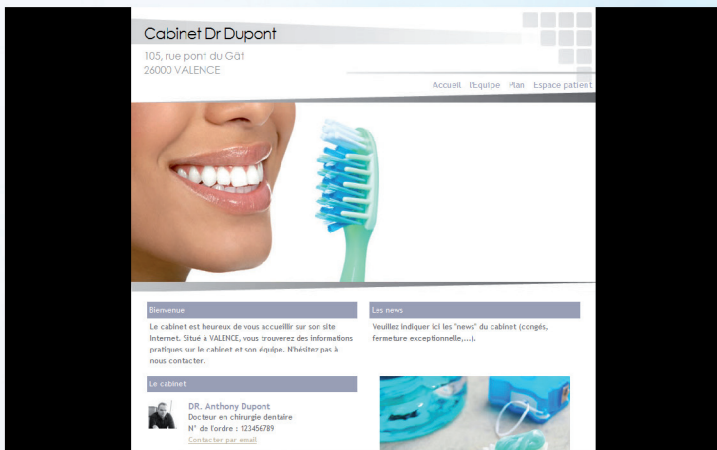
Cabinet Dr Dupont

105, rue pont du Gât
26000 VALENCE

Accueil Equipe Plan Espace patient

Bienvenue

Le cabinet est heureux de vous accueillir sur son site Internet. Situé à VALENCE, vous trouverez des informations pratiques sur le cabinet et son équipe. N'hésitez pas à nous contacter.

Les news

Veuillez indiquer ici les "news" du cabinet (congés, fermeture exceptionnelle,...).

Le cabinet

DR. Anthony Dupont
Docteur en chirurgie dentaire
N° de l'ordre : 123456789
Contacter par email